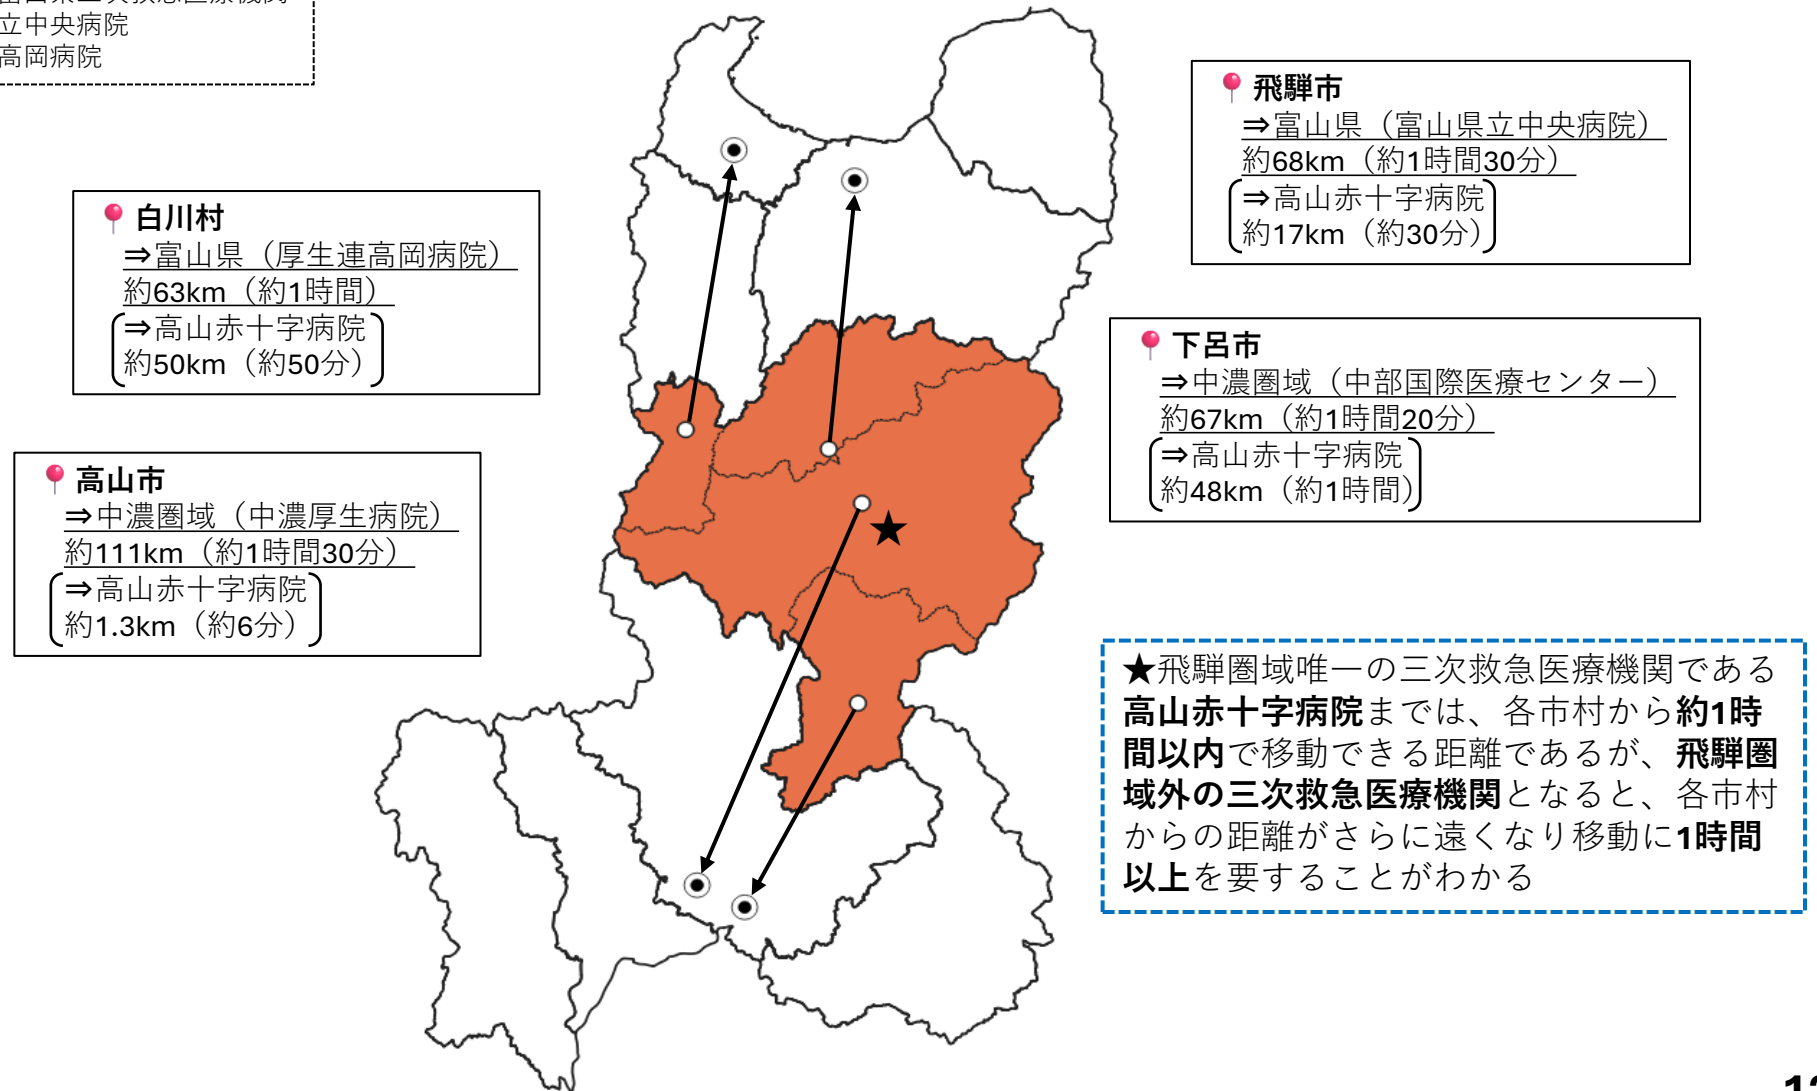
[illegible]
立中央病院
高岡病院

飛騨市
⇒富山県（富山県立中央病院）
約68km（約1時間30分）
⇒高山赤十字病院
約17km（約30分）

白川村
⇒富山県（厚生連高岡病院）
約63km（約1時間）
⇒高山赤十字病院
約50km（約50分）

下呂市
⇒中濃圏域（中部国際医療センター）
約67km（約1時間20分）
⇒高山赤十字病院
約48km（約1時間）

高山市
⇒中濃圏域（中濃厚生病院）
約111km（約1時間30分）
⇒高山赤十字病院
約1.3km（約6分）

★飛騨圏域唯一の三次救急医療機関である高山赤十字病院までは、各市村から約1時間以内で移動できる距離であるが、飛騨圏域外の三次救急医療機関となると、各市村からの距離がさらに遠くなり移動に1時間以上を要することがわかる

1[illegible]